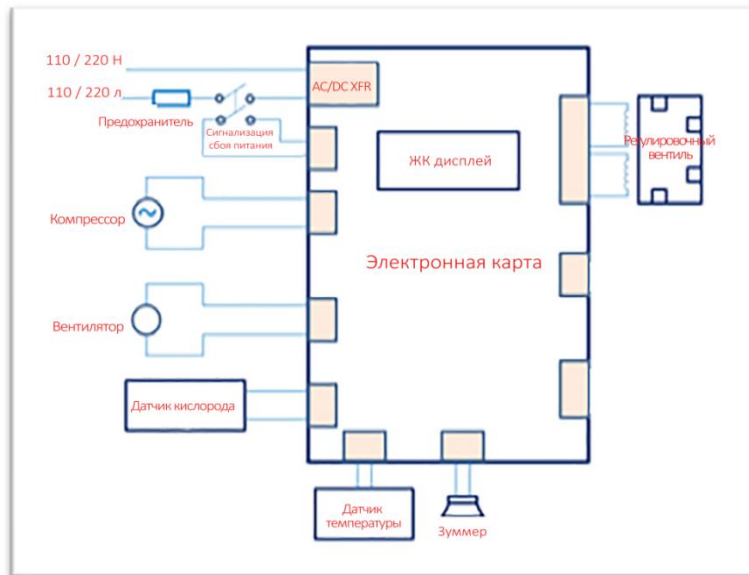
110 / 220 Н

110 / 220 л

Предохранитель

Сигнализация сбоя питания

AC/DC XFR

ЖК дисплей

Регулировочный вентиль

Компрессор

Электронная карта

Вентилятор

Датчик кислорода

Датчик температуры

Зуммер